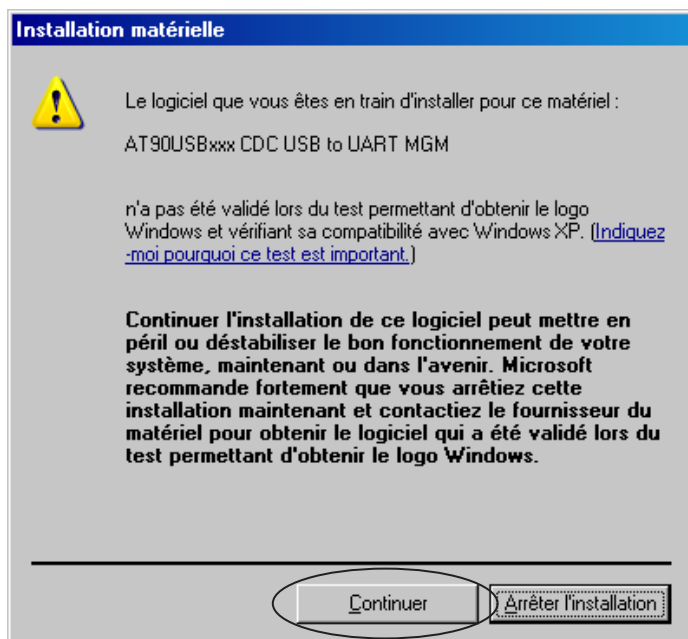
Installation matérielle

Le logiciel que vous êtes en train d'installer pour ce matériel :

AT90USBxxx CDC USB to UART MGM

n'a pas été validé lors du test permettant d'obtenir le logo Windows et vérifiant sa compatibilité avec Windows XP. (Indiquez-moi pourquoi ce test est important.)

Continuer l'installation de ce logiciel peut mettre en péril ou déstabiliser le bon fonctionnement de votre système, maintenant ou dans l'avenir. Microsoft recommande fortement que vous arrêtiez cette installation maintenant et contactiez le fournisseur du matériel pour obtenir le logiciel qui a été validé lors du test permettant d'obtenir le logo Windows.

Continuer

Arrêter l'installation